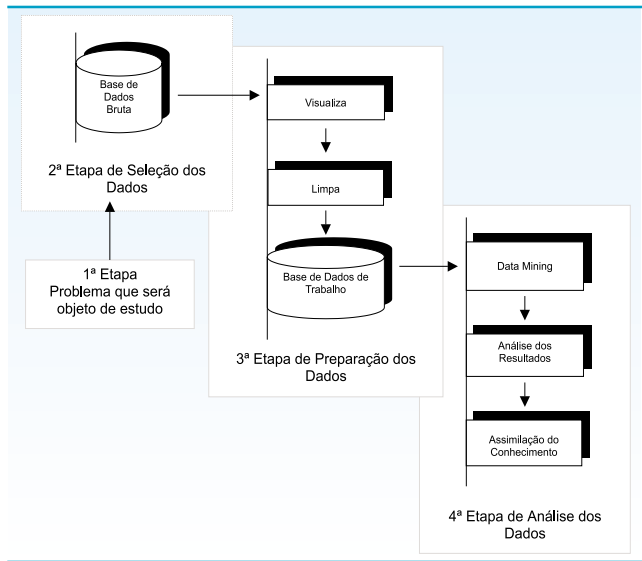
Base de Dados Bruta

2ª Etapa de Seleção dos Dados

1ª Etapa
Problema que será objeto de estudo

Visualiza

Limpa

Base de Dados de Trabalho

3ª Etapa de Preparação dos Dados

Data Mining

Análise dos Resultados

Assimilação do Conhecimento

4ª Etapa de Análise dos Dados